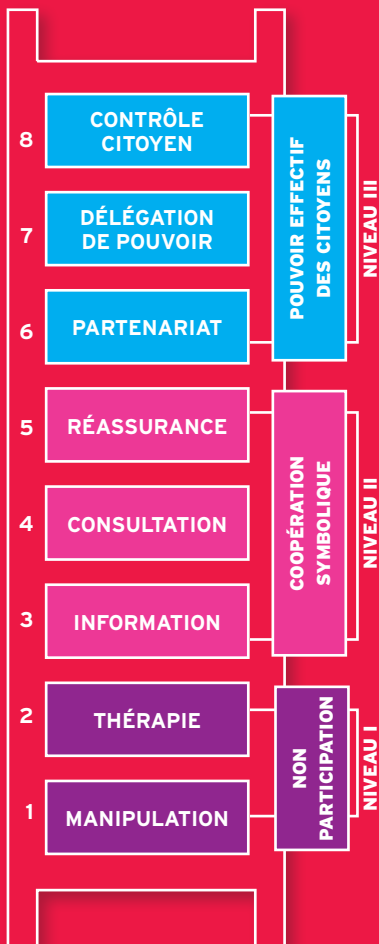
8 CONTRÔLE CITOYEN

7 DÉLÉGATION DE POUVOIR

6 PARTENARIAT

POUVOIR EFFECTIF DES CITOYENS

NIVEAU III

5 RÉASSURANCE

4 CONSULTATION

3 INFORMATION

COOPÉRATION SYMBOLIQUE

NIVEAU II

2 THÉRAPIE

1 MANIPULATION

NON PARTICIPATION

NIVEAU I